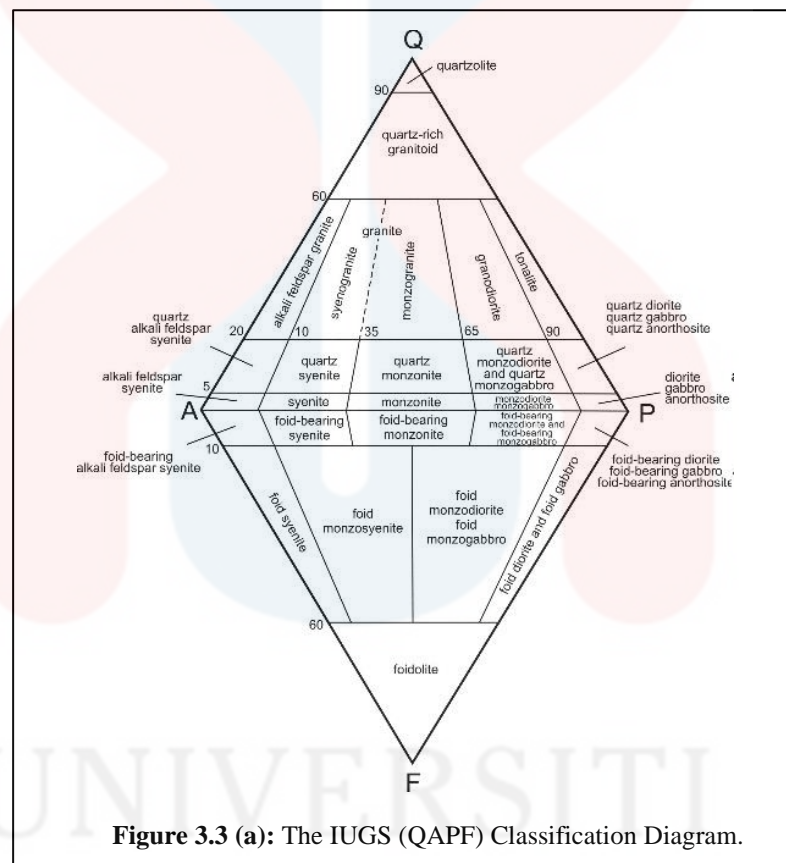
Q
quartzolite
90
quartz-rich granitoid
60
granite
alkali feldspar granite
syenogranite
monzogranite
granodiorite
tonalite
quartz alkali feldspar syenite
20
10
35
65
90
quartz diorite quartz gabbro quartz anorthosite
quartz syenite
quartz monzonite
quartz monzodiorite and quartz monzogabbro
alkali feldspar syenite
5
syenite
monzonite
monzodiorite monzogabbro
diorite gabbro anorthosite
A
P
foid-bearing syenite
foid-bearing monzonite
foid-bearing monzodiorite and foid-bearing monzogabbro
foid-bearing alkali feldspar syenite
10
foid-bearing diorite foid-bearing gabbro foid-bearing anorthosite
foid syenite
foid monzosyenite
foid monzodiorite foid monzogabbro
foid diorite and foid gabbro
60
foidolite
F
UNIVERSITI
**Figure 3.3 (a):** The IUGS (QAPF) Classification Diagram.